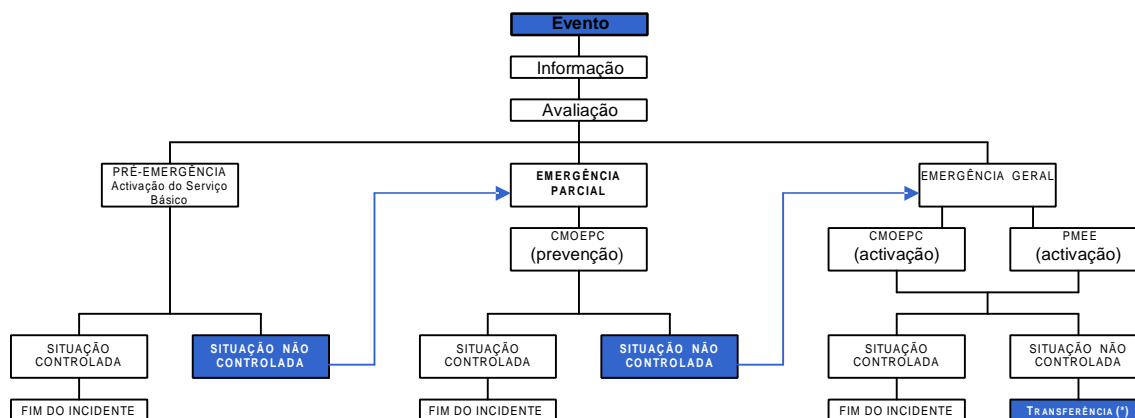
Evento

Informação

Avaliação

PRÉ-EMERGÊNCIA
Activação do Serviço Básico

EMERGÊNCIA PARCIAL

EMERGÊNCIA GERAL

CMOEPC
(prevenção)

CMOEPC
(activação)

PMEE
(activação)

SITUAÇÃO CONTROLADA

SITUAÇÃO NÃO CONTROLADA

SITUAÇÃO CONTROLADA

SITUAÇÃO NÃO CONTROLADA

SITUAÇÃO CONTROLADA

SITUAÇÃO NÃO CONTROLADA

FIM DO INCIDENTE

FIM DO INCIDENTE

FIM DO INCIDENTE

TRANSFERÊNCIA (*)